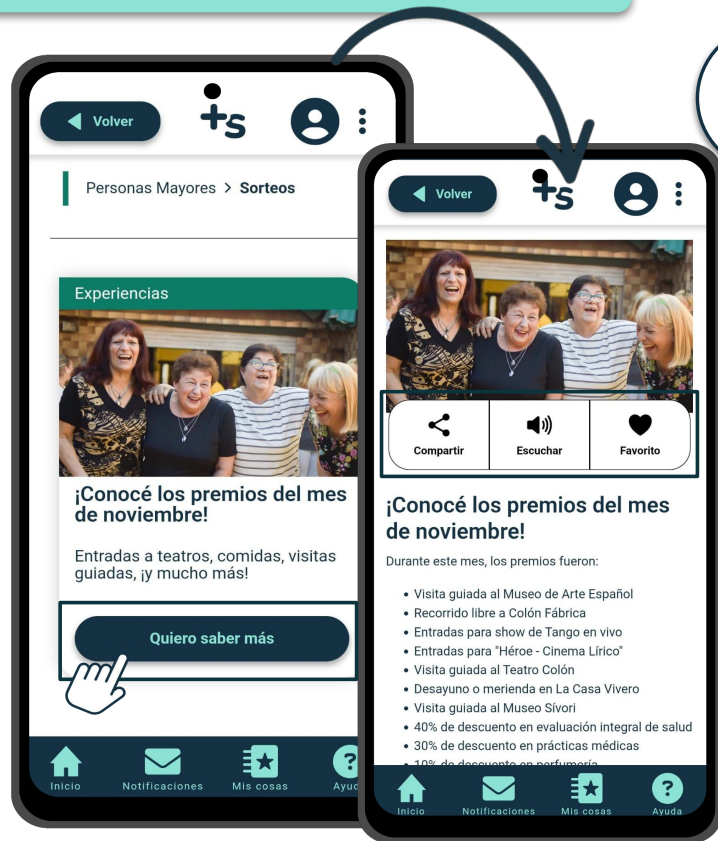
Volver

+s

Personas Mayores > Sorteos

Experiencias

¡Conocé los premios del mes de noviembre!

Entradas a teatros, comidas, visitas guiadas, ¡y mucho más!

Quiero saber más

Inicio Notificaciones Mis cosas Ayuda

Volver

+s

Compartir Escuchar Favorito

¡Conocé los premios del mes de noviembre!

Durante este mes, los premios fueron:

- Visita guiada al Museo de Arte Español
- Recorrido libre a Colón Fábrica
- Entradas para show de Tango en vivo
- Entradas para "Héroe - Cinema Lírico"
- Visita guiada al Teatro Colón
- Desayuno o merienda en La Casa Vivero
- Visita guiada al Museo Sívori
- 40% de descuento en evaluación integral de salud
- 30% de descuento en prácticas médicas
- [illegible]

Inicio Notificaciones Mis cosas Ayuda